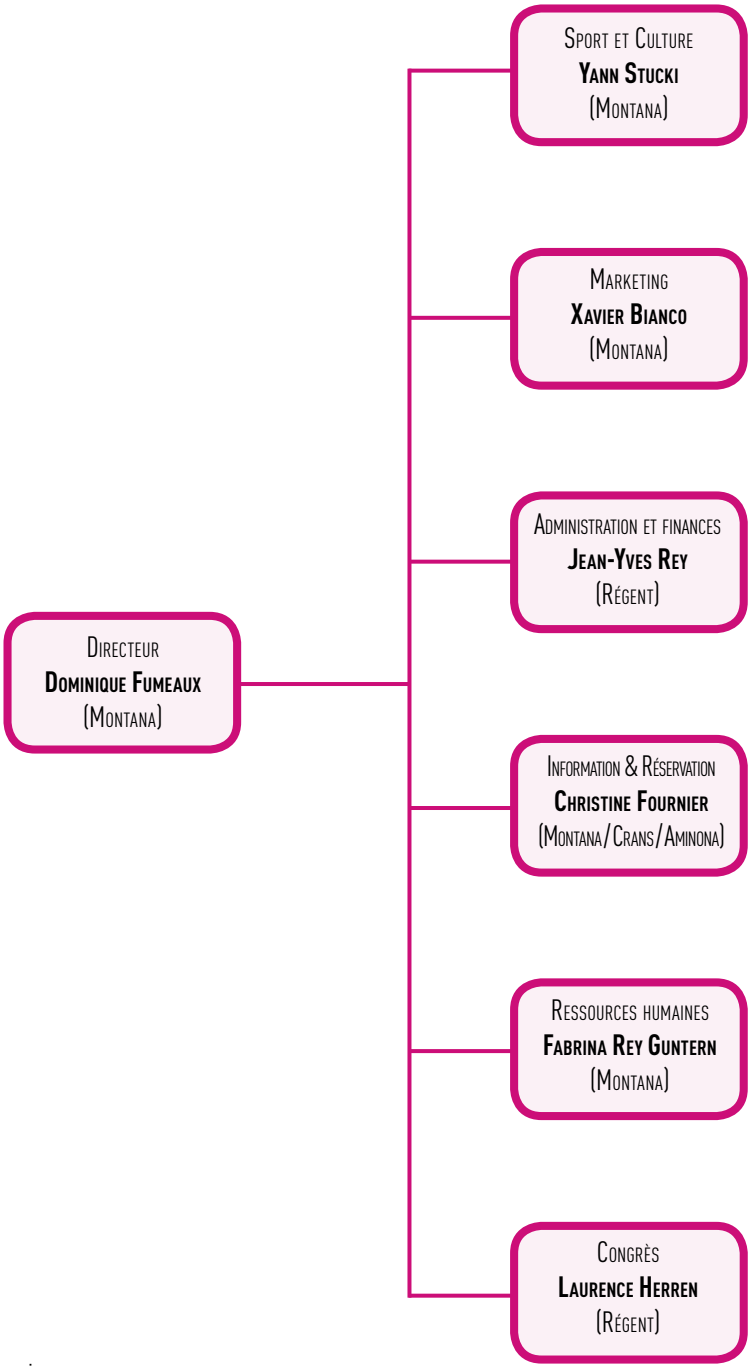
Directeur
Dominique Fumeaux
(Montana)

Sport et Culture
Yann Stucki
(Montana)

Marketing
Xavier Bianco
(Montana)

Administration et finances
Jean-Yves Rey
(Régent)

Information & Réservation
Christine Fournier
(Montana/Crans/Aminona)

Ressources humaines
Fabrina Rey Guntern
(Montana)

Congrès
Laurence Herren
(Régent)